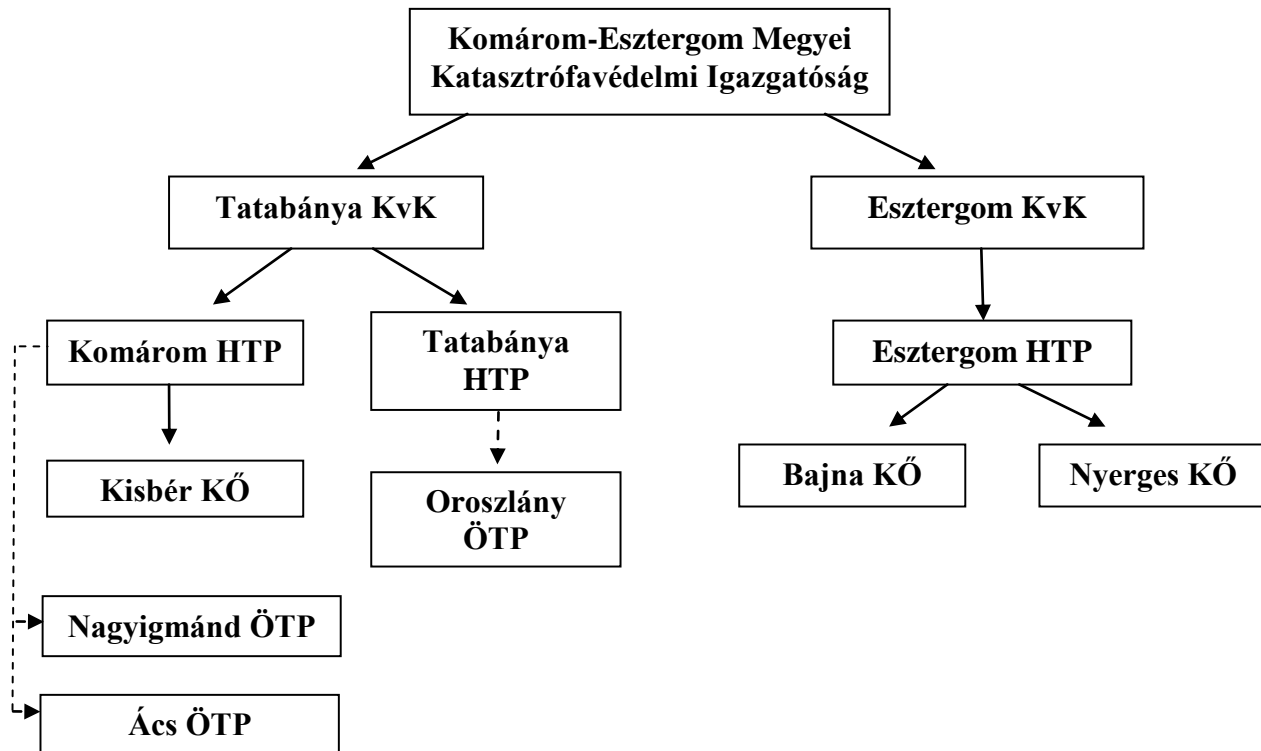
Komárom-Esztergom Megyei Katasztrófavédelmi Igazgatóság

Tatabánya KvK

Esztergom KvK

Komárom HTP

Tatabánya HTP

Esztergom HTP

Kisbér KŐ

Oroszlány ÖTP

Bajna KŐ

Nyerges KŐ

Nagyigmánd ÖTP

Ács ÖTP